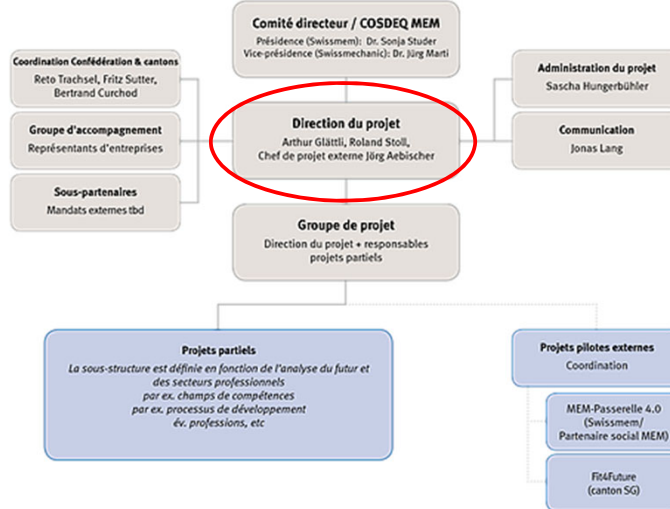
Comité directeur / COSDEQ MEM
Présidence (Swissmem): Dr. Sonja Studer
Vice-présidence (Swissmechanic): Dr. Jürg Marti

Coordination Confédération & cantons
Reto Trachsel, Fritz Sutter, Bertrand Curchod

Groupe d'accompagnement
Représentants d'entreprises

Sous-partenaires
Mandats externes tbd

Direction du projet
Arthur Glättli, Roland Stoll, Chef de projet externe Jörg Aebischer

Administration du projet
Sascha Hungerbühler

Communication
Jonas Lang

Groupe de projet
Direction du projet + responsables projets partiels

Projets partiels
La sous-structure est définie en fonction de l'analyse du futur et des secteurs professionnels
par ex. champs de compétences
par ex. processus de développement
év. professions, etc

Projets pilotes externes
Coordination

MEM-Passerelle 4.0 (Swissmem/ Partenaire social MEM)

Fit4Future (canton SG)